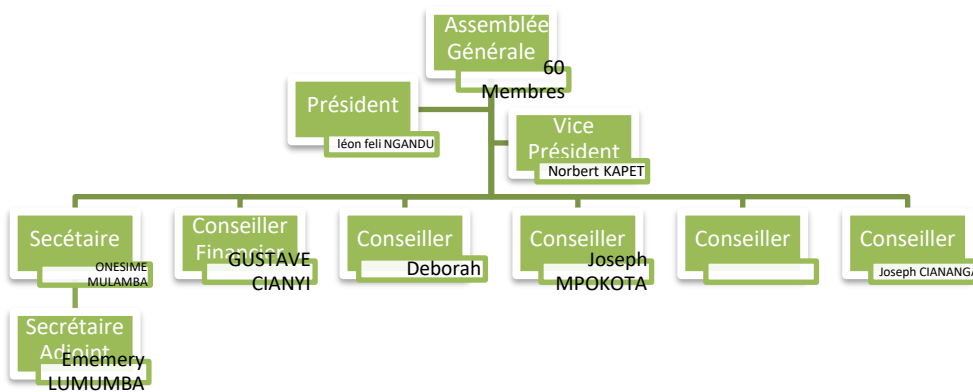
Assemblée Générale
60 Membres

Président
léon feli NGANDU

Vice Président
Norbert KAPET

Secétaire
ONESIME MULAMBA

Secrétaire Adjoint
Ememery LUMUMBA

Conseiller Financier
GUSTAVE CIANYI

Conseiller
Deborah

Conseiller
Joseph MPOKOTA

Conseiller

Conseiller
Joseph CIANANG